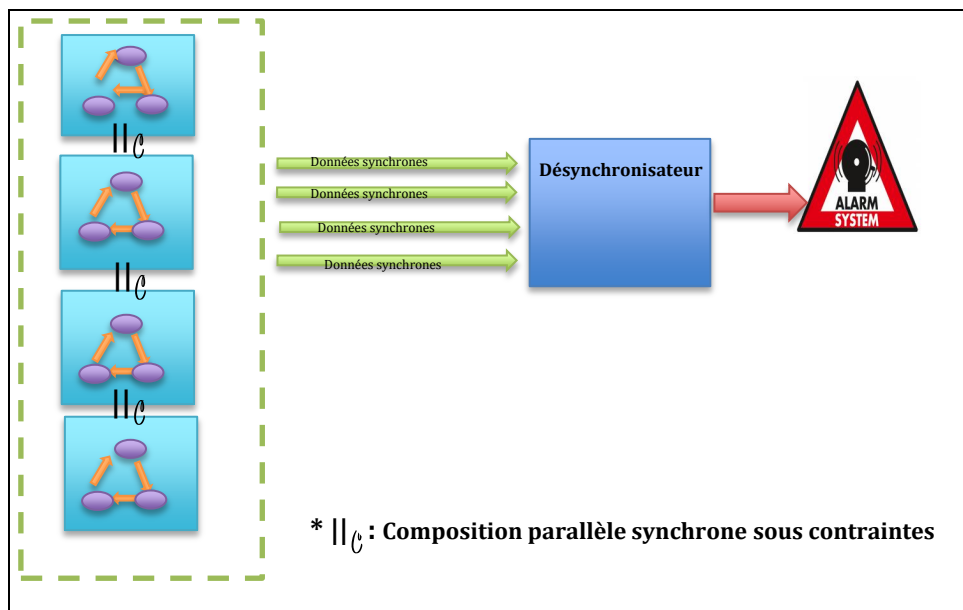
$||_{\mathcal{C}}$
$||_{\mathcal{C}}$
$||_{\mathcal{C}}$

Données synchrones
Données synchrones
Données synchrones
Données synchrones

Désynchronisateur

ALARM SYSTEM

* $||_{\mathcal{C}}$ : Composition parallèle synchrone sous contraintes